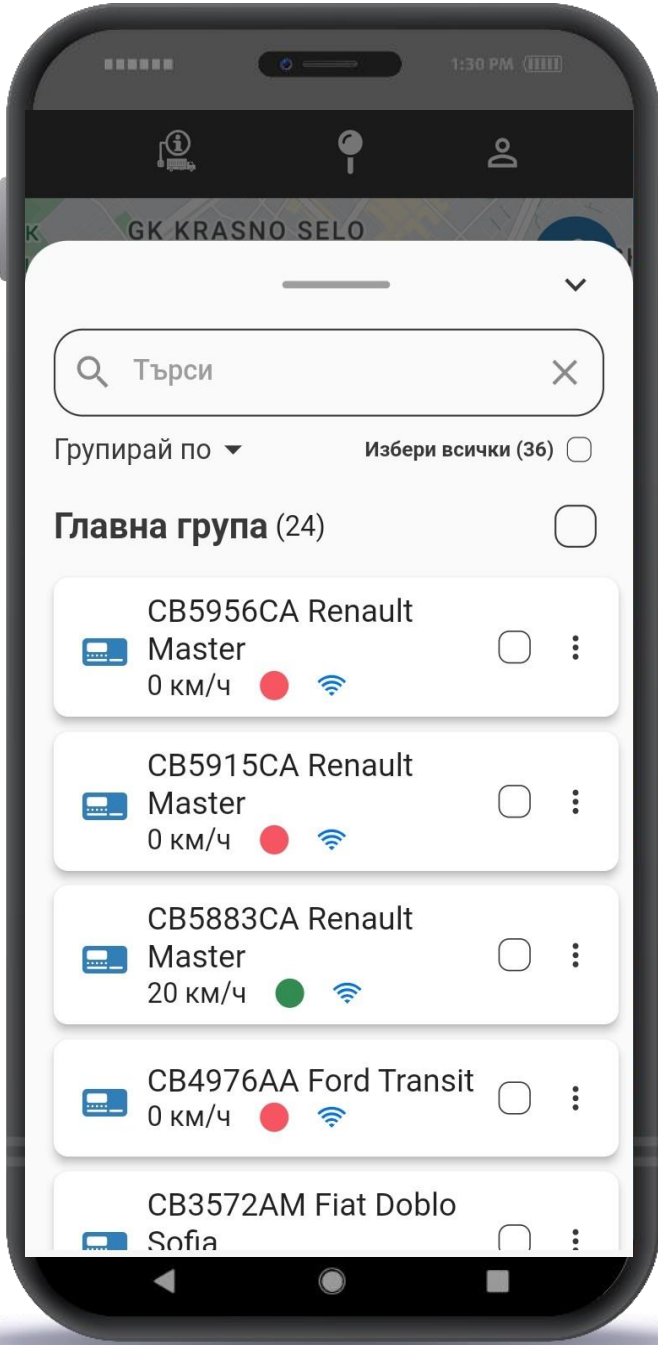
1:30 PM

GK KRASNO SELO

Търси

Групирай по

Избери всички (36)

Главна група (24)

CB5956CA Renault Master
0 км/ч

CB5915CA Renault Master
0 км/ч

CB5883CA Renault Master
20 км/ч

CB4976AA Ford Transit
0 км/ч

CB3572AM Fiat Doblo Sofia